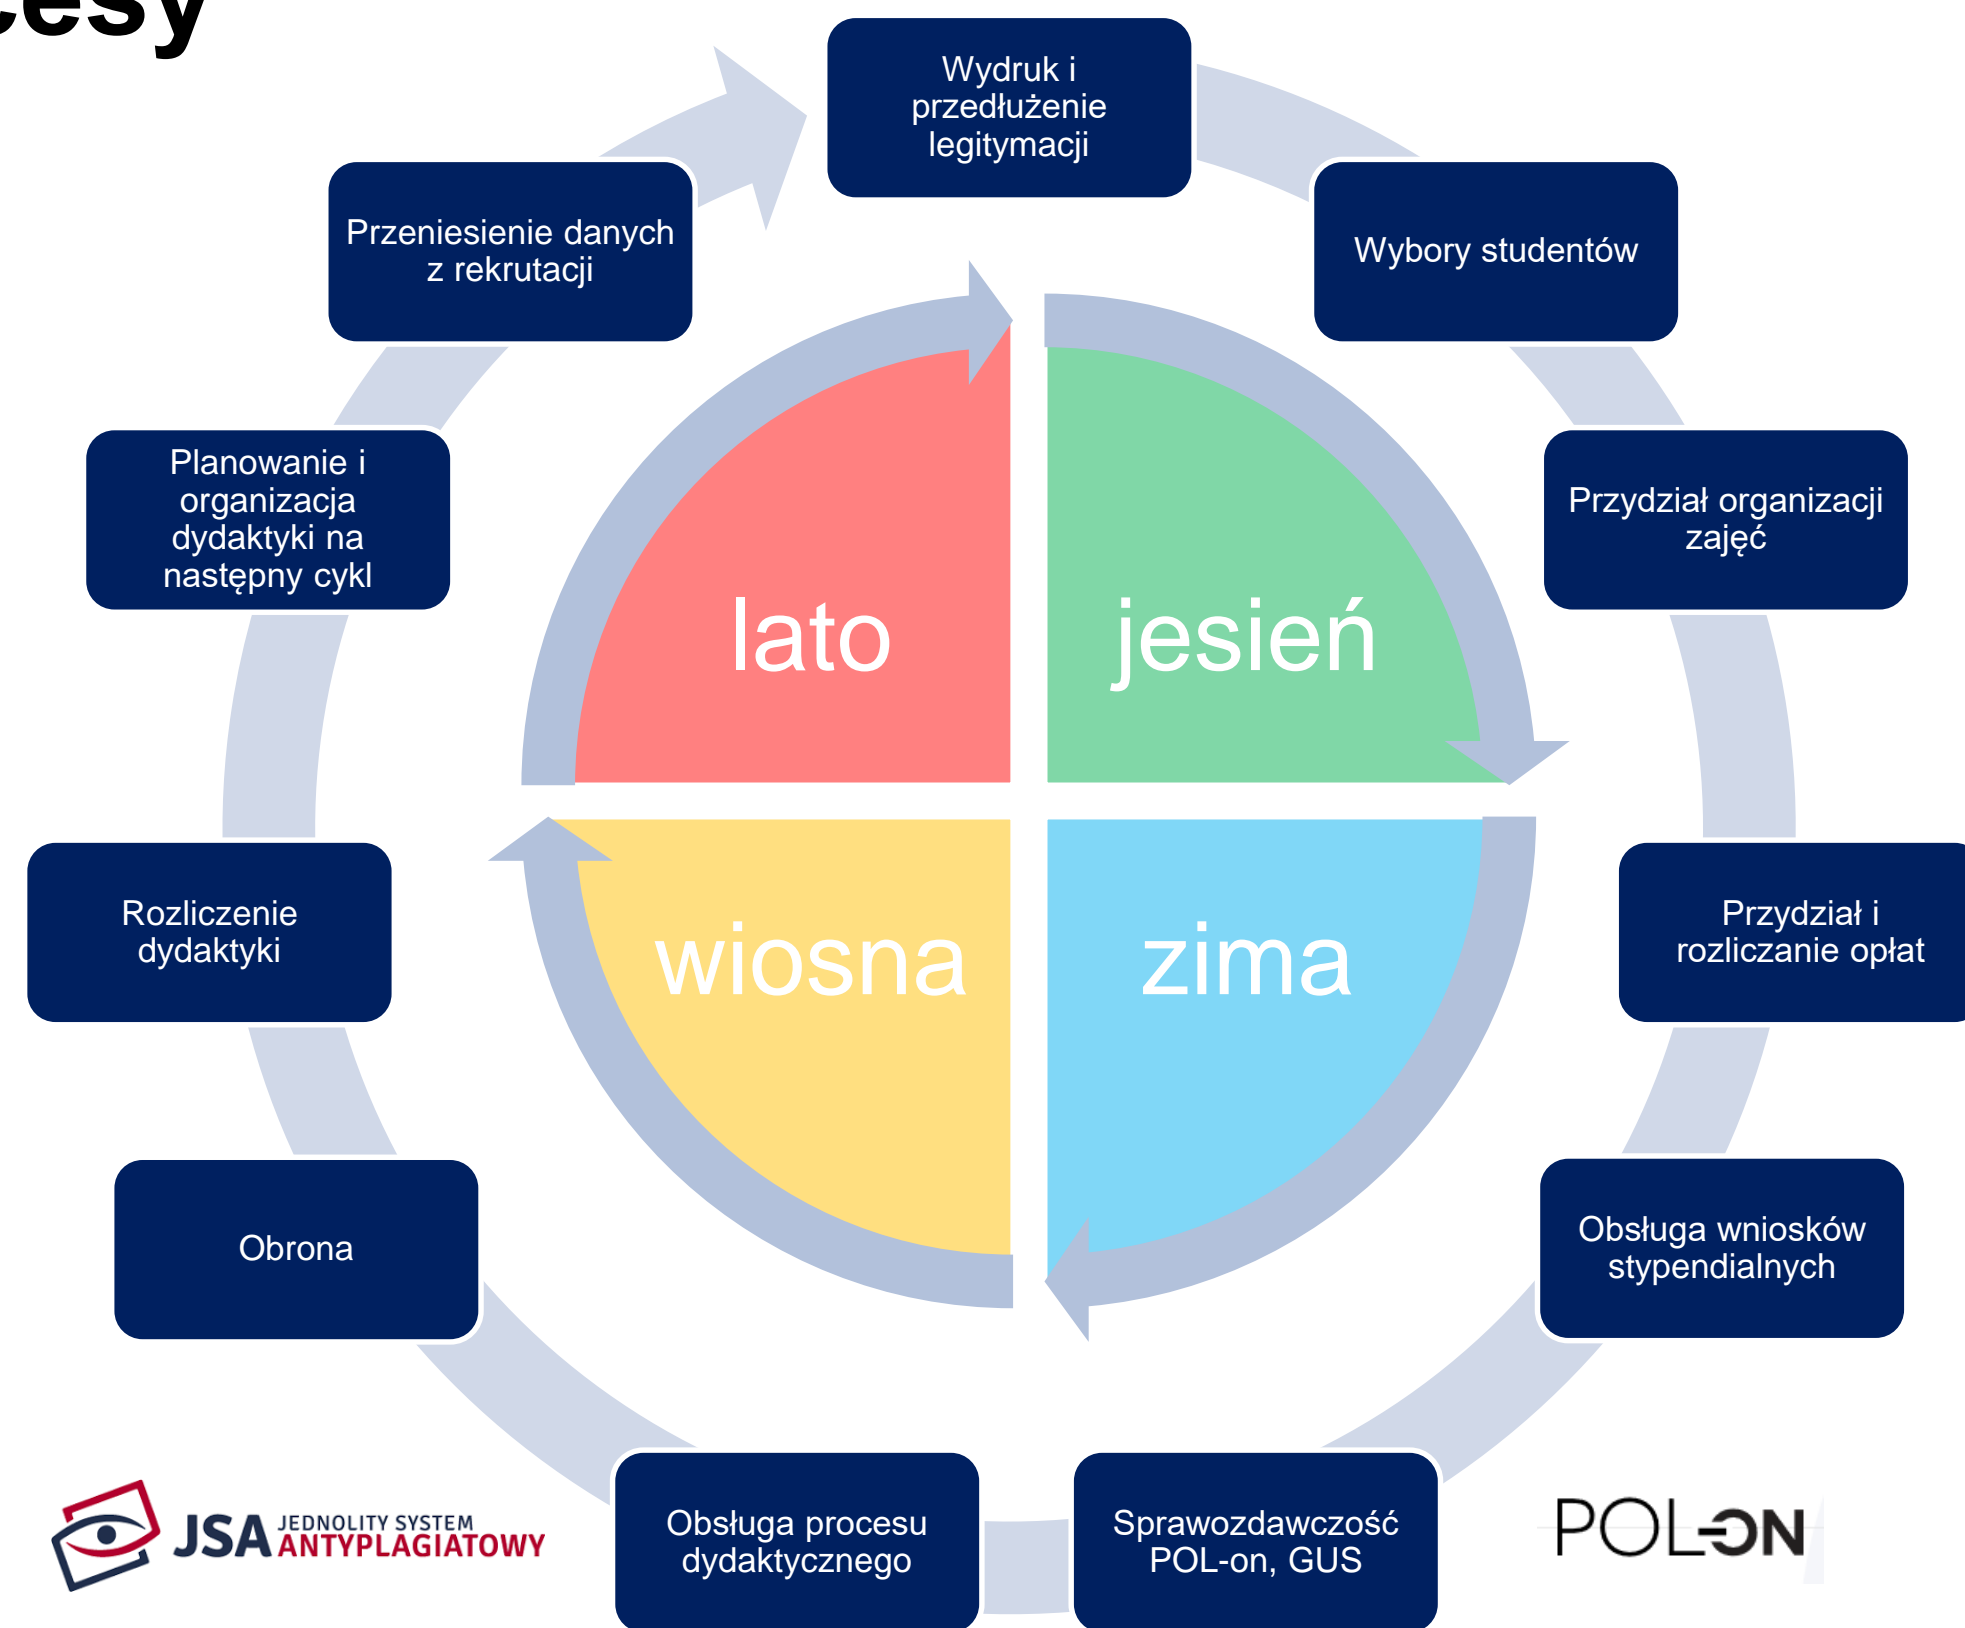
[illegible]esy

Wydruk i przedłużenie legitymacji

Wybory studentów

Przydział organizacji zajęć

Przydział i rozliczanie opłat

Obsługa wniosków stypendialnych

Sprawozdawczość POL-on, GUS

Obsługa procesu dydaktycznego

Obrona

Rozliczenie dydaktyki

Planowanie i organizacja dydaktyki na następny cykl

Przeniesienie danych z rekrutacji

lato

jesień

wiosna

zima

JSA JEDNOLITY SYSTEM ANTYPLAGIATOWY

POL-ON